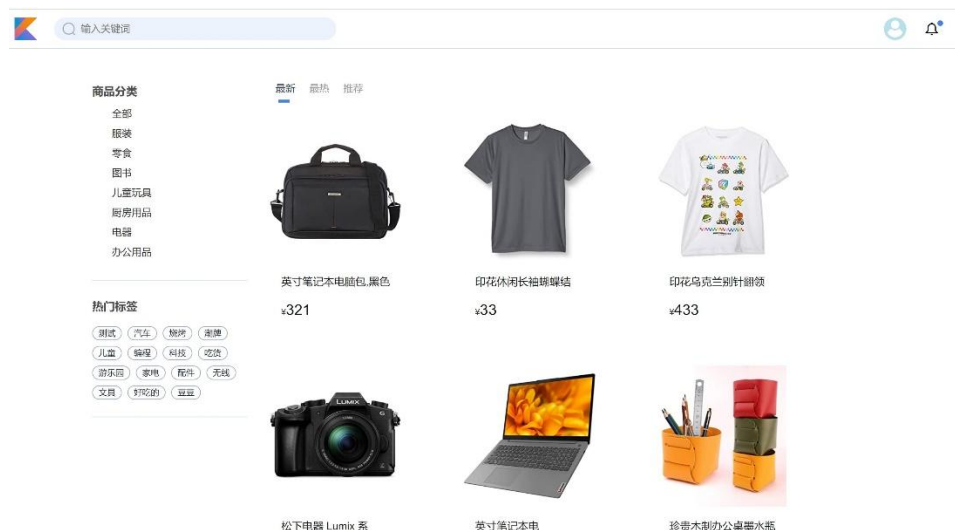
输入关键词

商品分类
全部
服装
零食
图书
儿童玩具
厨房用品
电器
办公用品

热门标签
测试 汽车 旅游 潮牌
儿童 编程 科技 吃货
游乐园 家电 配件 无线
文具 好吃的 豆豆

最新 最热 推荐

英寸笔记本电脑包,黑色
¥321

印花休闲长袖蝴蝶结
¥33

印花乌克兰别针翻领
¥433

LUMIX

松下电器 Lumix 系

英寸笔记本电

珍贵木制办公桌墨水瓶